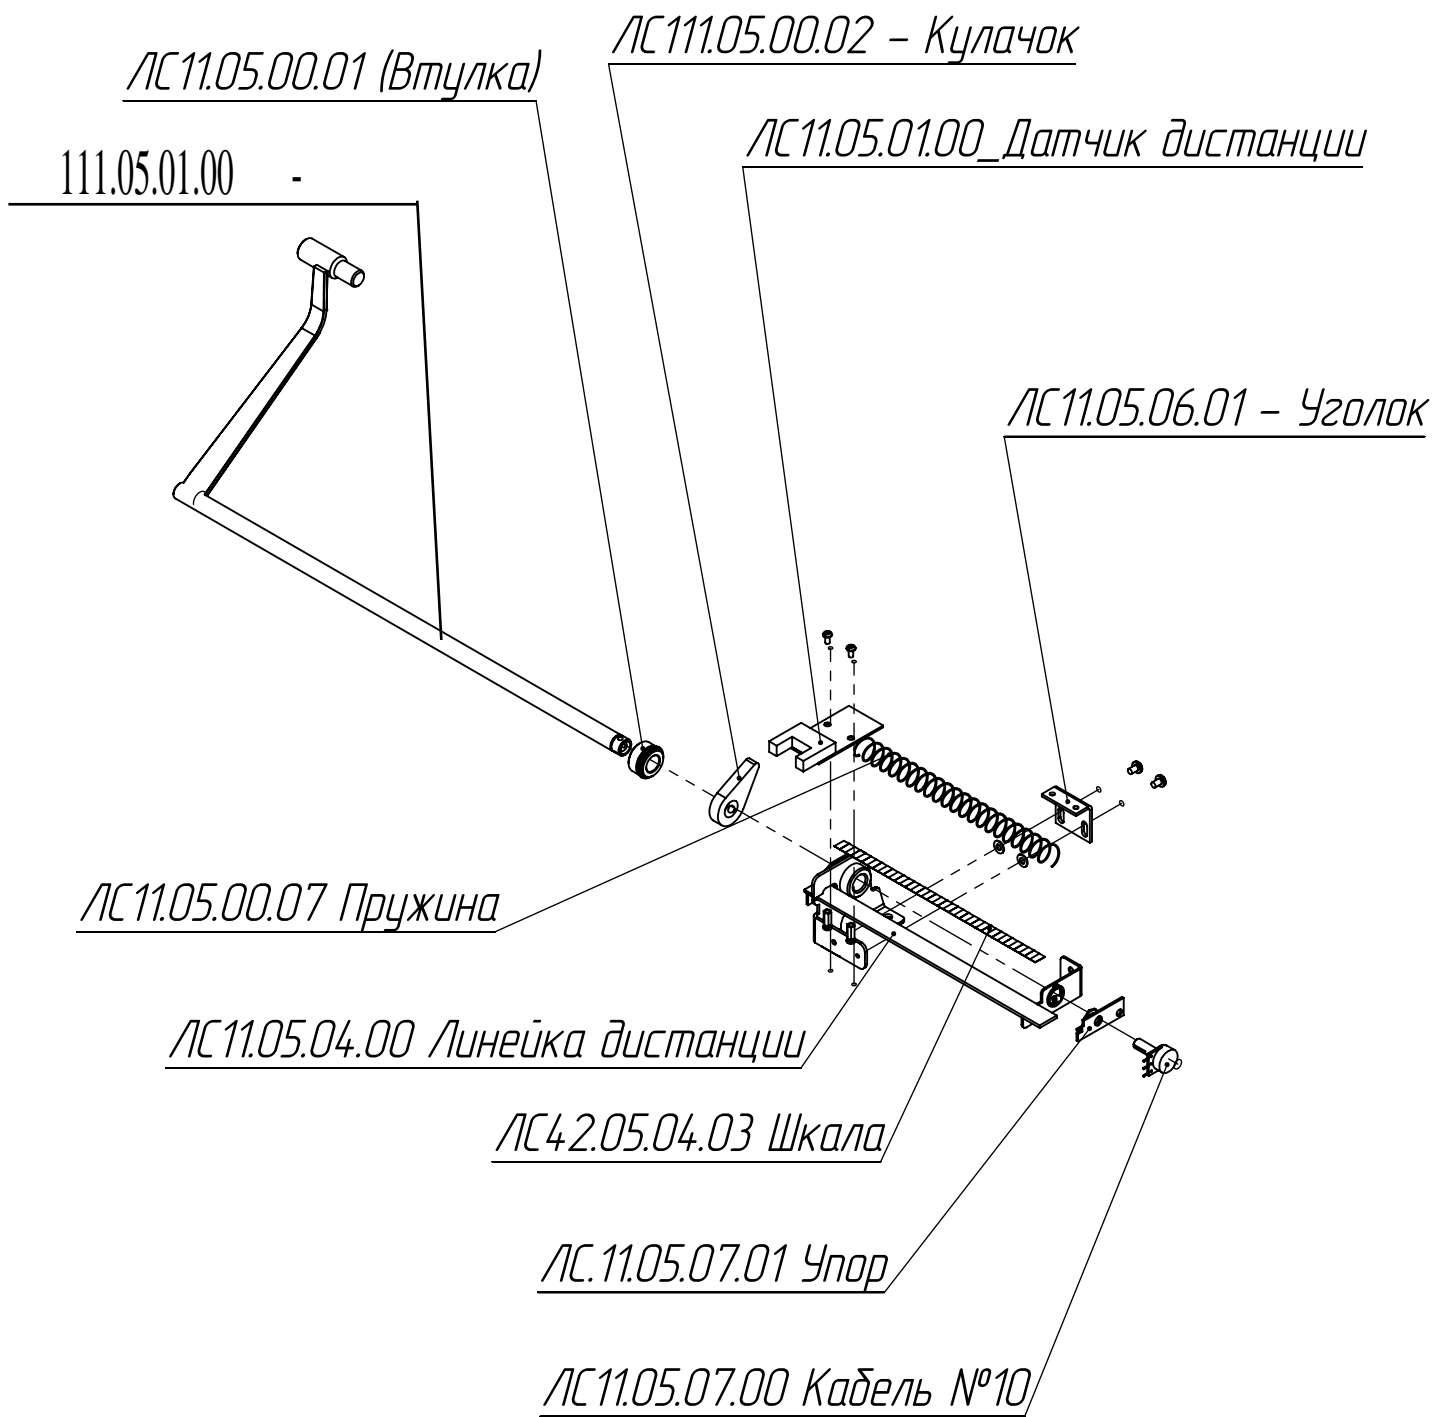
ЛС111.05.00.02 – Кулачок

ЛС11.05.00.01 (Втулка)

ЛС11.05.01.00_Датчик дистанции

111.05.01.00 -

ЛС11.05.06.01 – Уголок

ЛС11.05.00.07 Пружина

ЛС11.05.04.00 Линейка дистанции

ЛС42.05.04.03 Шкала

ЛС.11.05.07.01 Упор

ЛС11.05.07.00 Кабель №10